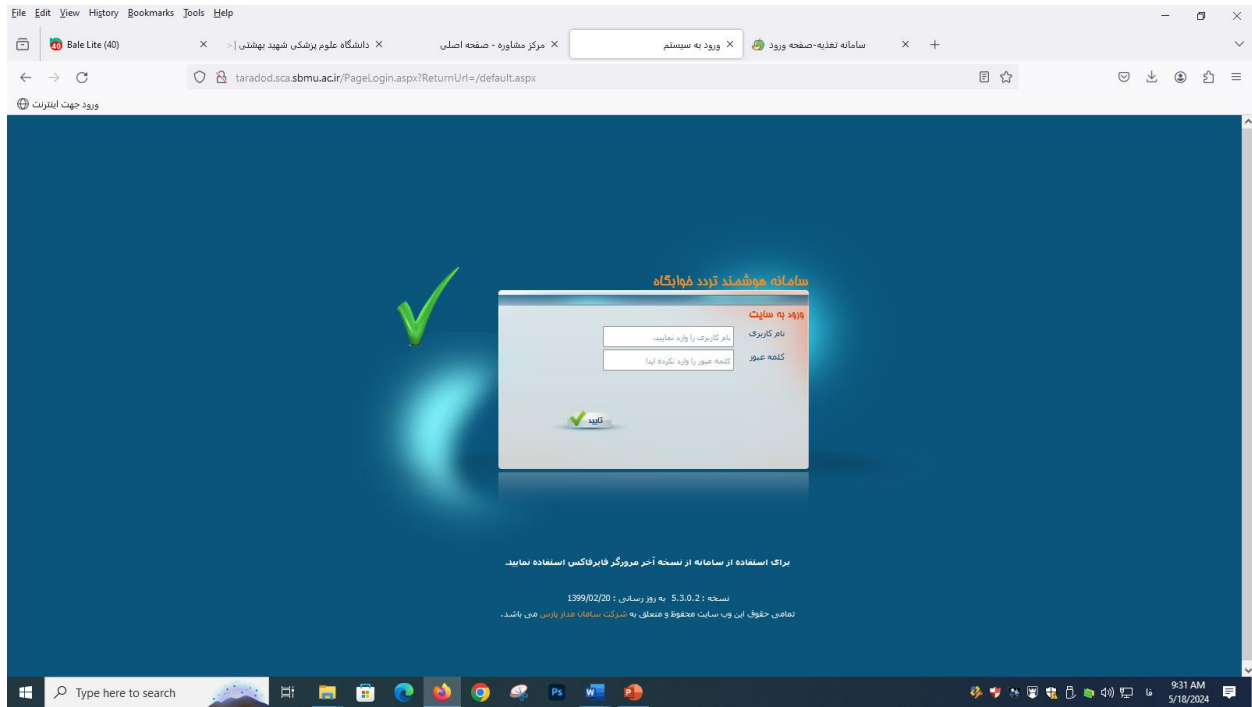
File Edit View History Bookmarks Tools Help

Bale Lite (40)
دانشگاه علوم پزشکی شهید بهشتی | ×
مرکز مشاوره - صفحه اصلی ×
ورود به سیستم ×
سامانه تغذیه-صفحه ورود ×

taradod.sca.sbmu.ac.ir/PageLogin.aspx?ReturnUrl=/default.aspx

ورود جهت اینترنت

سامانه هوشمند تردد خوابگاه

ورود به سایت

نام کاربری
نام کاربری را وارد نمایید.

کلمه عبور
کلمه عبور را وارد نکرده اید!

تایید

برای استفاده از سامانه از نسخه آخر مرورگر فایرفاکس استفاده نمایید.

نسخه : 5.3.0.2 به روز رسانی : 1399/02/20
تمامی حقوق این وب سایت محفوظ و متعلق به شرکت سامان مدار پارس می باشد.

Type here to search

فا
9:31 AM
5/18/2024